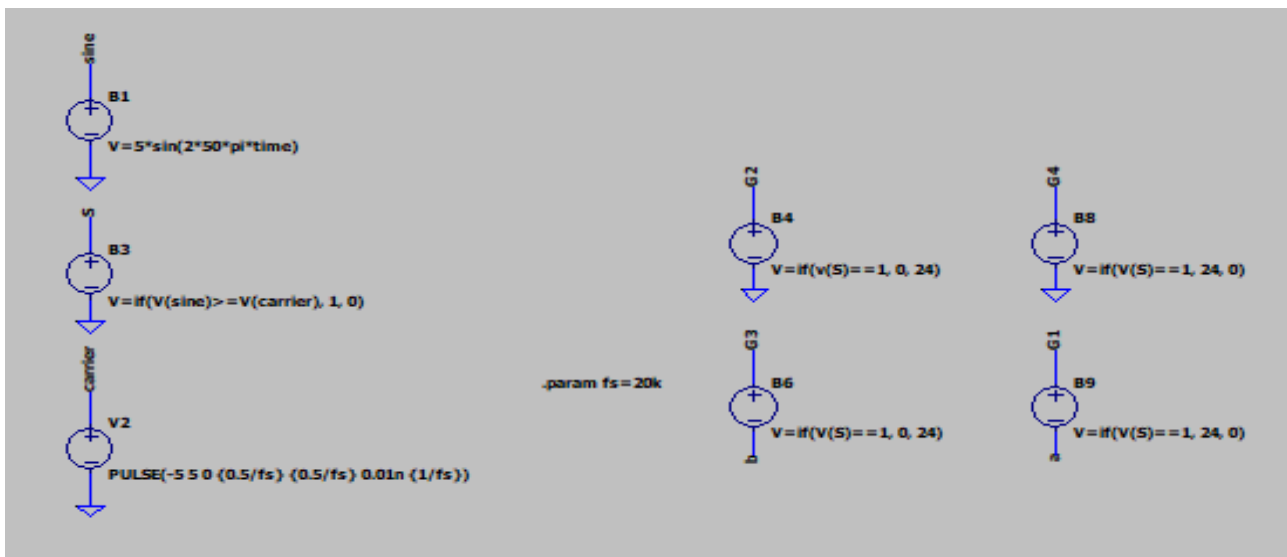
sine
B1
V=5*sin(2*50*pi*time)

S
B3
V=if(V(sine)>=V(carrier), 1, 0)

carrier
V2
PULSE(-5 5 0 {0.5/fs} {0.5/fs} 0.01n {1/fs})

.param fs=20k

G2
B4
V=if(v(S)==1, 0, 24)

G3
B6
V=if(V(S)==1, 0, 24)
b

G4
B8
V=if(V(S)==1, 24, 0)

G1
B9
V=if(V(S)==1, 24, 0)
a